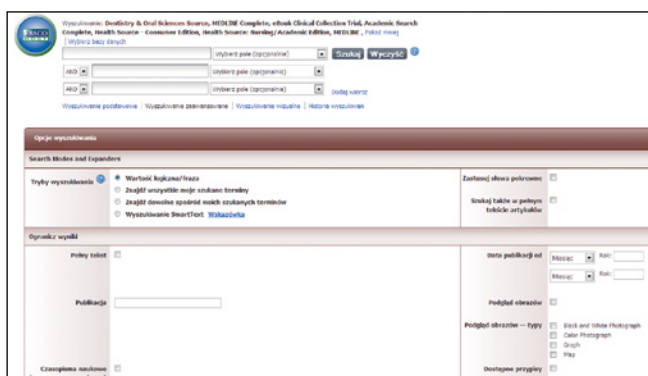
EBSCO

Wyszukiwanie: Dentistry & Oral Sciences Source, MEDLINE Complete, eBook Clinical Collection Trial, Academic Search Complete, Health Source - Consumer Edition, Health Source: Nursing/Academic Edition, MEDLINE , Pokaż mniej
Wybierz bazy danych

Wybierz pole (opcjonalnie) Szukaj Wyczyść

AND Wybierz pole (opcjonalnie)

AND Wybierz pole (opcjonalnie) Dodaj wiersz

Wyszukiwanie podstawowe | Wyszukiwanie zaawansowane | Wyszukiwanie wizualne | Historia wyszukiwań

Opcje wyszukiwania

Search Modes and Expanders

Tryby wyszukiwania
Wartość logiczna/fraza
Znajdź wszystkie moje szukane terminy
Znajdź dowolne spośród moich szukanych terminów
Wyszukiwanie SmartText Wskazówka

Zastosuj słowa pokrewne

Szukaj także w pełnym tekście artykułów

Ogranicz wyniki

Pełny tekst

Data publikacji od Miesiąc Rok:
Miesiąc Rok:

Publikacja

Podgląd obrazów

Podgląd obrazów — typy
Black and White Photograph
Color Photograph
Graph
Map

Czasopisma naukowe

Dostępne przypisy